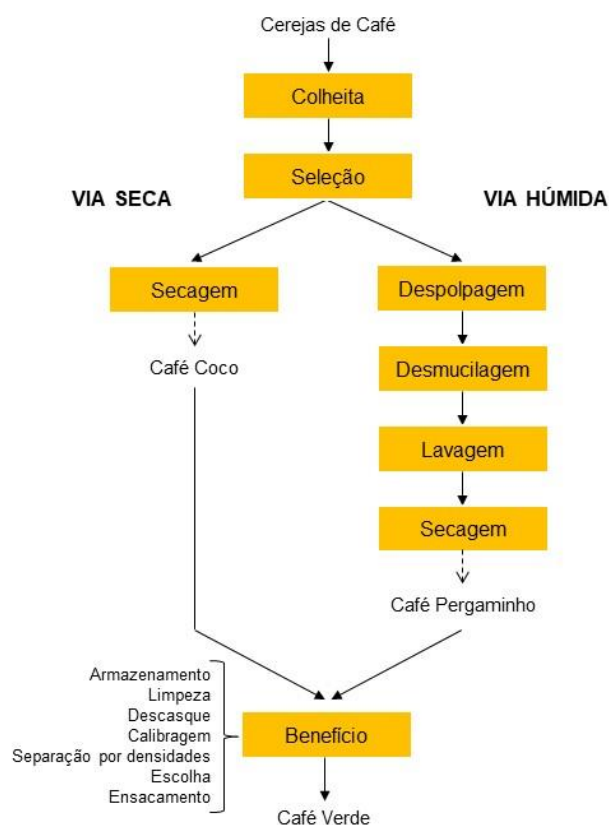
Cerejas de Café

Colheita

Seleção

VIA SECA

VIA HÚMIDA

Secagem

Café Coco

Despolpagem

Desmucilagem

Lavagem

Secagem

Café Pergaminho

Armazenamento
Limpeza
Descasque
Calibragem
Separação por densidades
Escolha
Ensacamento

Benefício

Café Verde